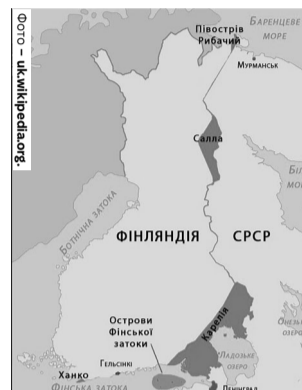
Фото – uk.wikipedia.org.

Півострів Рибачий
БАРЕНЦЕВЕ МОРЕ
МУРМАНСЬК
Салла
БІЛ МОРЕ
БОТНІЧНА ЗАТОКА
ФІНЛЯНДІЯ
СРСР
ОНЕЗ ОЗЕРО
Карелія
Острови Фінської затоки
ЛАДОЗЬКЕ ОЗЕРО
Ханко
ГЕЛЬСІНКІ
ФІНСЬКА ЗАТОКА
ЛЕНІНГРА